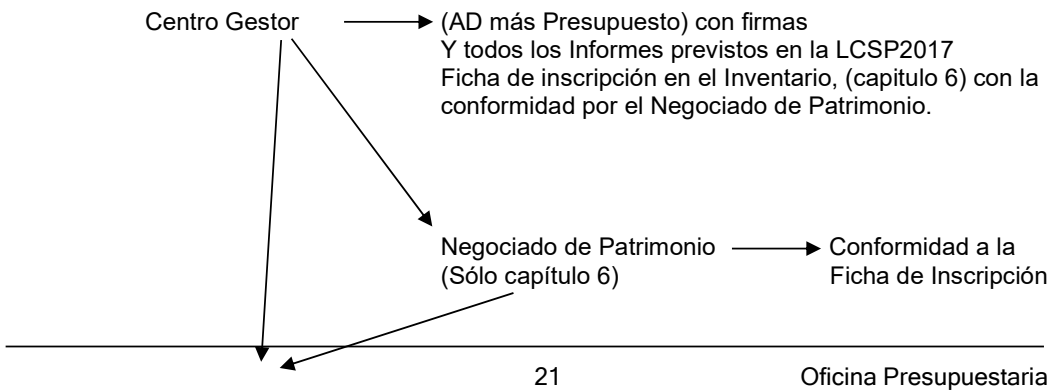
Centro Gestor

(AD más Presupuesto) con firmas
Y todos los Informes previstos en la LCSP2017
Ficha de inscripción en el Inventario, (capitulo 6) con la conformidad por el Negociado de Patrimonio.

Negociado de Patrimonio
(Sólo capítulo 6)

Conformidad a la Ficha de Inscripción

21

Oficina Presupuestaria